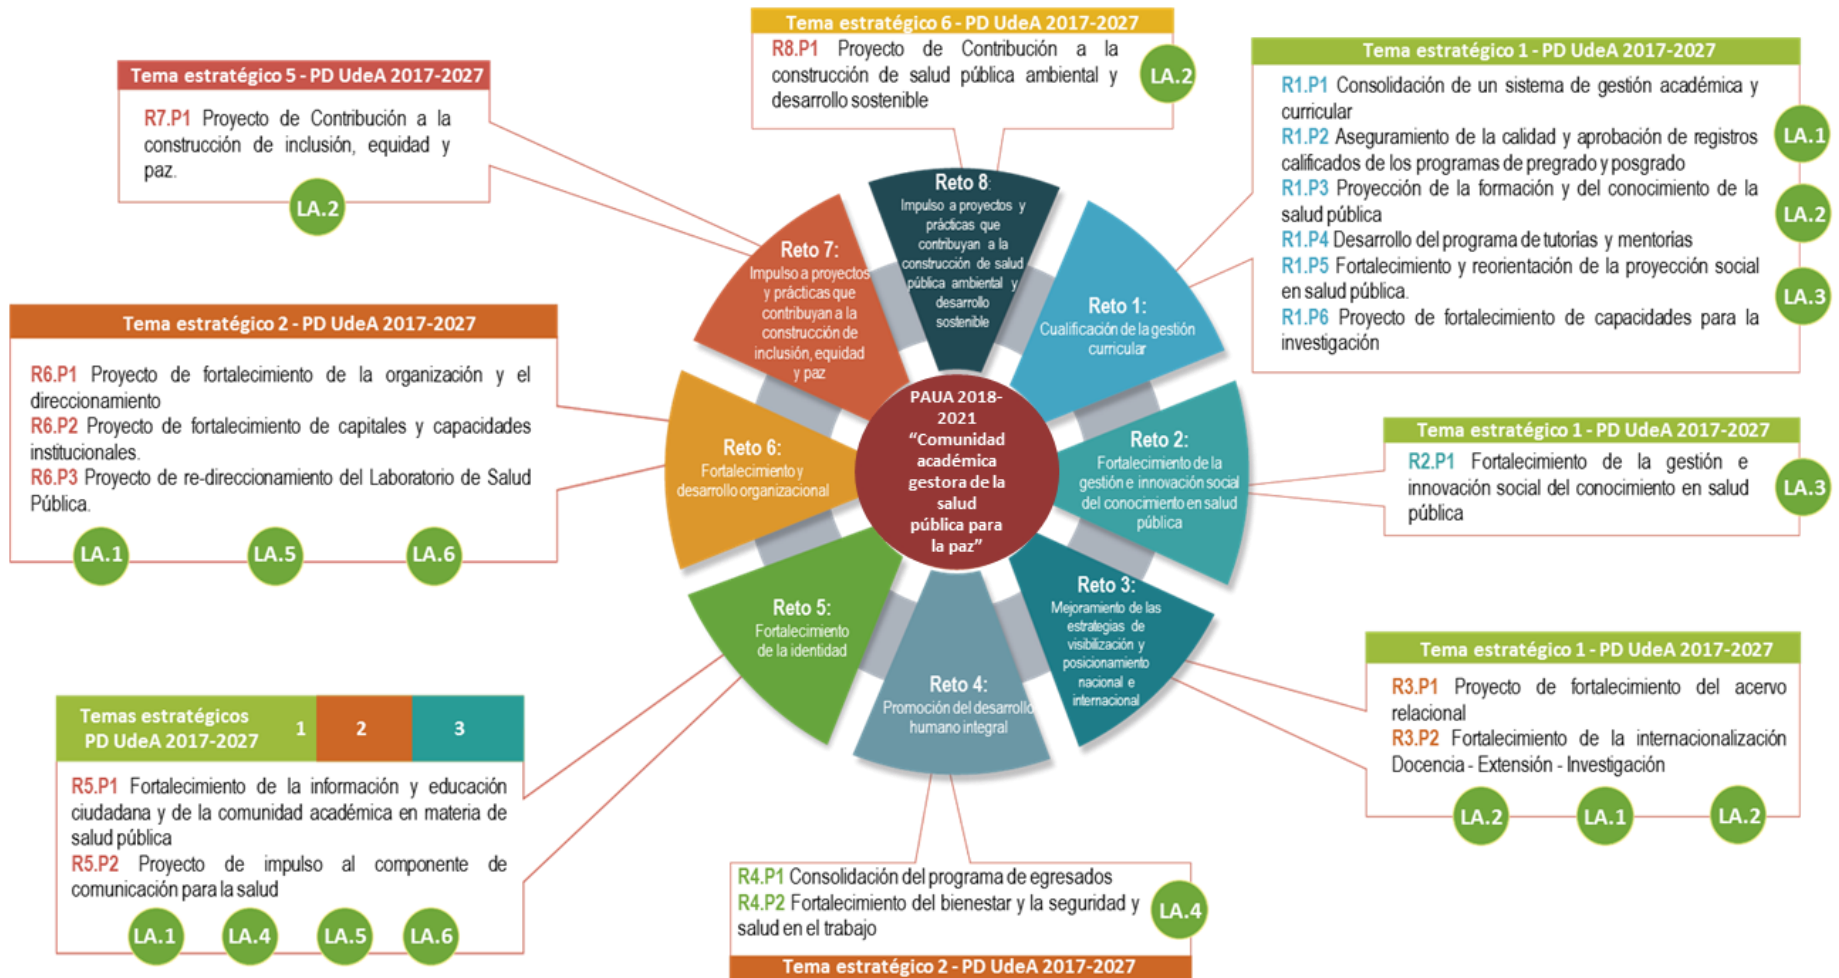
Tema estratégico 5 - PD UdeA 2017-2027

R7.P1 Proyecto de Contribución a la construcción de inclusión, equidad y paz.

LA.2

Tema estratégico 6 - PD UdeA 2017-2027

R8.P1 Proyecto de Contribución a la construcción de salud pública ambiental y desarrollo sostenible

LA.2

Tema estratégico 1 - PD UdeA 2017-2027

R1.P1 Consolidación de un sistema de gestión académica y curricular
R1.P2 Aseguramiento de la calidad y aprobación de registros calificados de los programas de pregrado y posgrado
R1.P3 Proyección de la formación y del conocimiento de la salud pública
R1.P4 Desarrollo del programa de tutorías y mentorías
R1.P5 Fortalecimiento y reorientación de la proyección social en salud pública.
R1.P6 Proyecto de fortalecimiento de capacidades para la investigación

LA.1
LA.2
LA.3

Tema estratégico 2 - PD UdeA 2017-2027

R6.P1 Proyecto de fortalecimiento de la organización y el direccionamiento
R6.P2 Proyecto de fortalecimiento de capitales y capacidades institucionales.
R6.P3 Proyecto de re-direccionamiento del Laboratorio de Salud Pública.

LA.1 LA.5 LA.6

Reto 8: Impulso a proyectos y prácticas que contribuyan a la construcción de salud pública ambiental y desarrollo sostenible

Reto 7: Impulso a proyectos y prácticas que contribuyan a la construcción de inclusión, equidad y paz

Reto 1: Cualificación de la gestión curricular

Reto 6: Fortalecimiento y desarrollo organizacional

PAUA 2018-2021 "Comunidad académica gestora de la salud pública para la paz"

Reto 2: Fortalecimiento de la gestión e innovación social del conocimiento en salud pública

Reto 5: Fortalecimiento de la identidad

Reto 4: Promoción del desarrollo humano integral

Reto 3: Mejoramiento de las estrategias de visibilización y posicionamiento nacional e internacional

Tema estratégico 1 - PD UdeA 2017-2027

R2.P1 Fortalecimiento de la gestión e innovación social del conocimiento en salud pública

LA.3

Tema estratégico 1 - PD UdeA 2017-2027

R3.P1 Proyecto de fortalecimiento del acervo relacional
R3.P2 Fortalecimiento de la internacionalización Docencia - Extensión - Investigación

LA.2 LA.1 LA.2

| Temas estratégicos PD UdeA 2017-2027 | 1 | 2 | 3 |
|---|---|---|---|

R5.P1 Fortalecimiento de la información y educación ciudadana y de la comunidad académica en materia de salud pública
R5.P2 Proyecto de impulso al componente de comunicación para la salud

LA.1 LA.4 LA.5 LA.6

R4.P1 Consolidación del programa de egresados
R4.P2 Fortalecimiento del bienestar y la seguridad y salud en el trabajo

LA.4

Tema estratégico 2 - PD UdeA 2017-2027